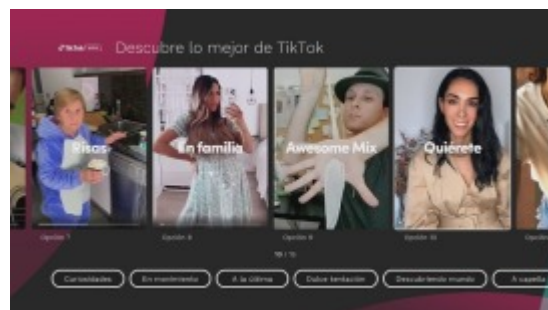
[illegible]

Descubre lo mejor de TikTok

Risas

En familia

Awesome Mix

Quiérete

Opción 7

Opción 8

Opción 9

Opción 10

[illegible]

Curiosidades

En movimiento

A la última

Dulce tentación

Descubriendo mundo

A capella